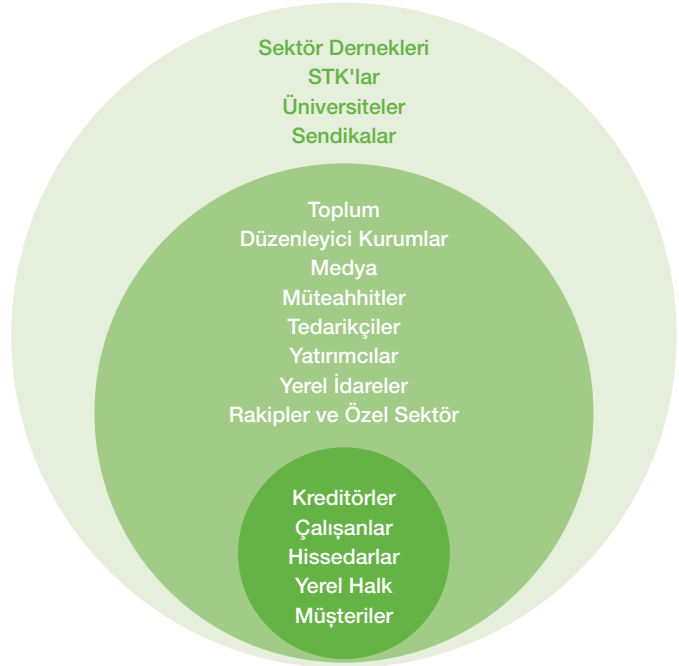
Sektör Dernekleri
STK'lar
Üniversiteler
Sendikalar

Toplum
Düzenleyici Kurumlar
Medya
Müteahhitler
Tedarikçiler
Yatırımcılar
Yerel İdareler
Rakipler ve Özel Sektör

Kreditörler
Çalışanlar
Hissedarlar
Yerel Halk
Müşteriler